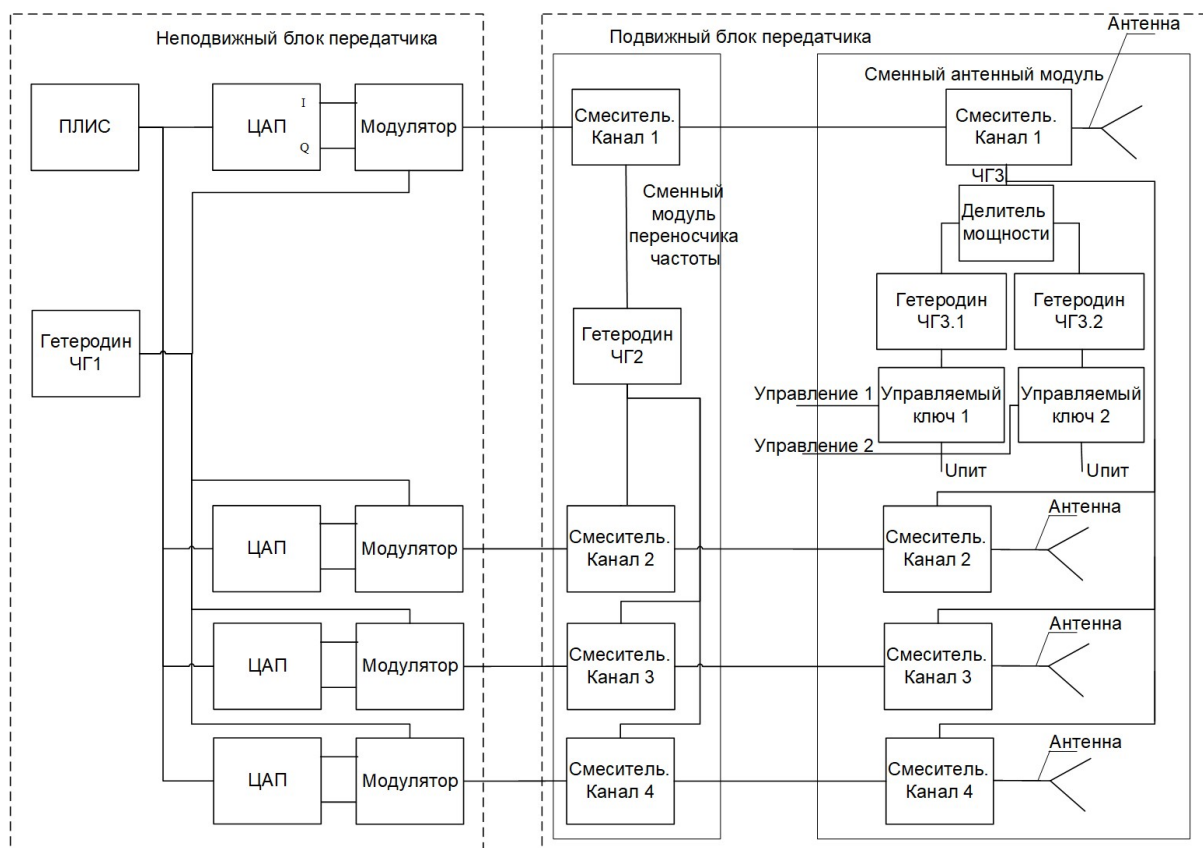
Неподвижный блок передатчика

Подвижный блок передатчика

Антенна

Сменный антенный модуль

ПЛИС

ЦАП

I

Q

Модулятор

Смеситель. Канал 1

Смеситель. Канал 1

ЧГ3

Сменный модуль переносчика частоты

Делитель мощности

Гетеродин ЧГ1

Гетеродин ЧГ2

Гетеродин ЧГ3.1

Гетеродин ЧГ3.2

Управление 1

Управляемый ключ 1

Управляемый ключ 2

Управление 2

Uпит

Uпит

ЦАП

Модулятор

Смеситель. Канал 2

Антенна

Смеситель. Канал 2

ЦАП

Модулятор

Смеситель. Канал 3

Антенна

Смеситель. Канал 3

ЦАП

Модулятор

Смеситель. Канал 4

Антенна

Смеситель. Канал 4